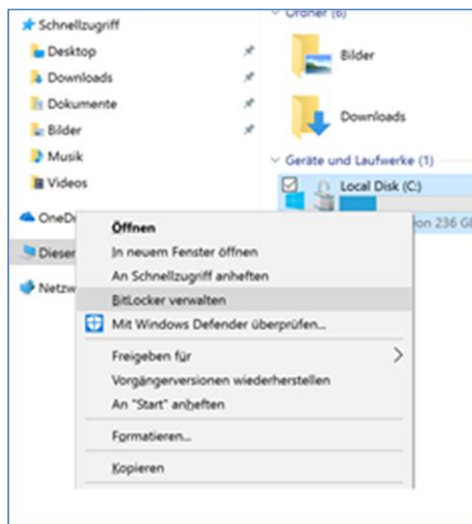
Schnellzugriff
Desktop
Downloads
Dokumente
Bilder
Musik
Videos
OneDi
Dieser
Netzw

Ordner (6)
Bilder
Downloads
Geräte und Laufwerke (1)
Local Disk (C:)
von 236 GB

Öffnen
In neuem Fenster öffnen
An Schnellzugriff anheften
BitLocker verwalten
Mit Windows Defender überprüfen...
Freigeben für
Vorgängerversionen wiederherstellen
An "Start" anheften
Formatieren...
Kopieren